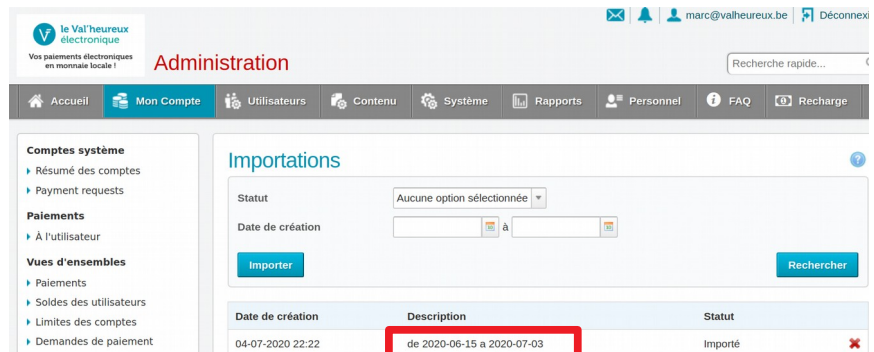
le Val'heureux électronique
Vos paiements électroniques en monnaie locale !

Administration

marc@valheureux.be | Déconnexi

Recherche rapide...

Accueil | Mon Compte | Utilisateurs | Contenu | Système | Rapports | Personnel | FAQ | Recharge

Comptes système
Résumé des comptes
Payment requests

Paiements
À l'utilisateur

Vues d'ensembles
Paiements
Soldes des utilisateurs
Limites des comptes
Demandes de paiement

Importations

Statut: Aucune option sélectionnée
Date de création: à

Importer

Rechercher

| Date de création | Description | Statut |
|---|---|---|
| 04-07-2020 22:22 | de 2020-06-15 a 2020-07-03 | Importé |